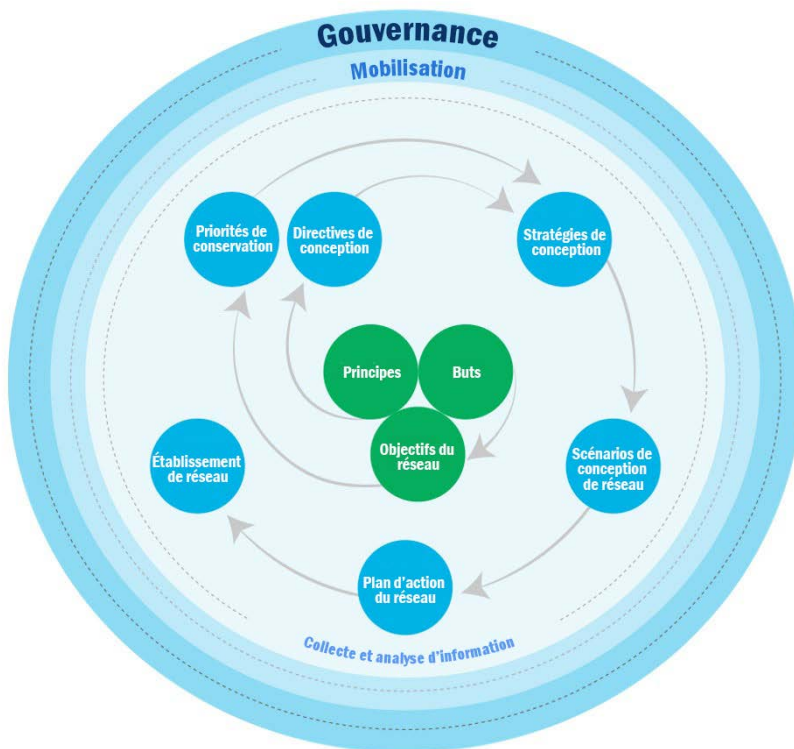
Gouvernance

Mobilisation

Priorités de conservation

Directives de conception

Stratégies de conception

Principes

Buts

Objectifs du réseau

Établissement de réseau

Scénarios de conception de réseau

Plan d'action du réseau

Collecte et analyse d'information